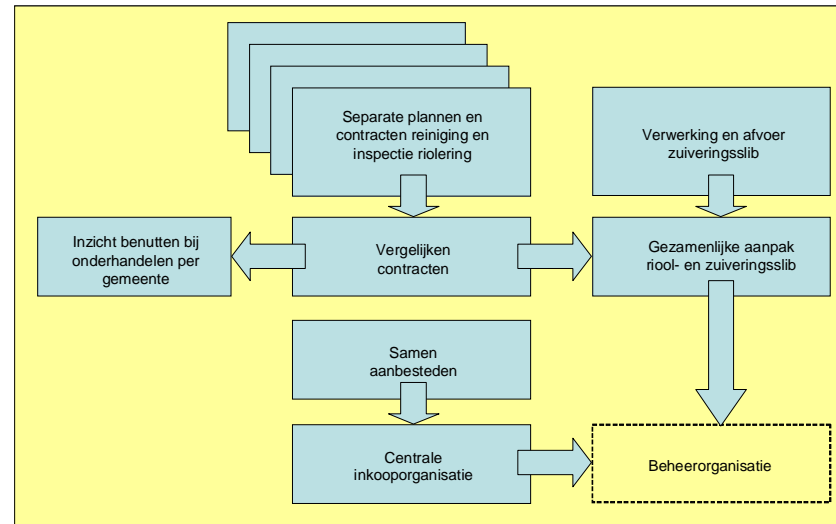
Separate plannen en contracten reiniging en inspectie riolering

Verwerking en afvoer zuiveringsslib

Inzicht benutten bij onderhandelen per gemeente

Vergelijken contracten

Gezamenlijke aanpak riool- en zuiveringsslib

Samen aanbesteden

Centrale inkooporganisatie

Beheerorganisatie